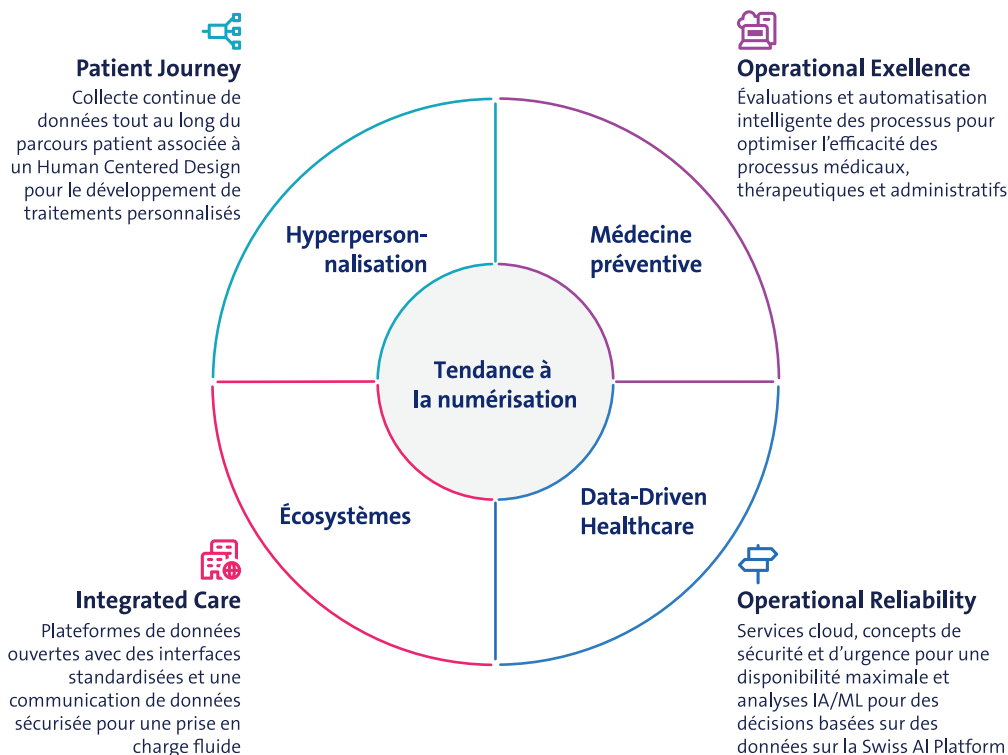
Patient Journey
Collecte continue de données tout au long du parcours patient associée à un Human Centered Design pour le développement de traitements personnalisés

Operational Exellence
Évaluations et automatisation intelligente des processus pour optimiser l'efficacité des processus médicaux, thérapeutiques et administratifs

Hyperpersonnalisation

Médecine préventive

Tendance à la numérisation

Écosystèmes

Data-Driven Healthcare

Integrated Care
Plateformes de données ouvertes avec des interfaces standardisées et une communication de données sécurisée pour une prise en charge fluide

Operational Reliability
Services cloud, concepts de sécurité et d'urgence pour une disponibilité maximale et analyses IA/ML pour des décisions basées sur des données sur la Swiss AI Platform